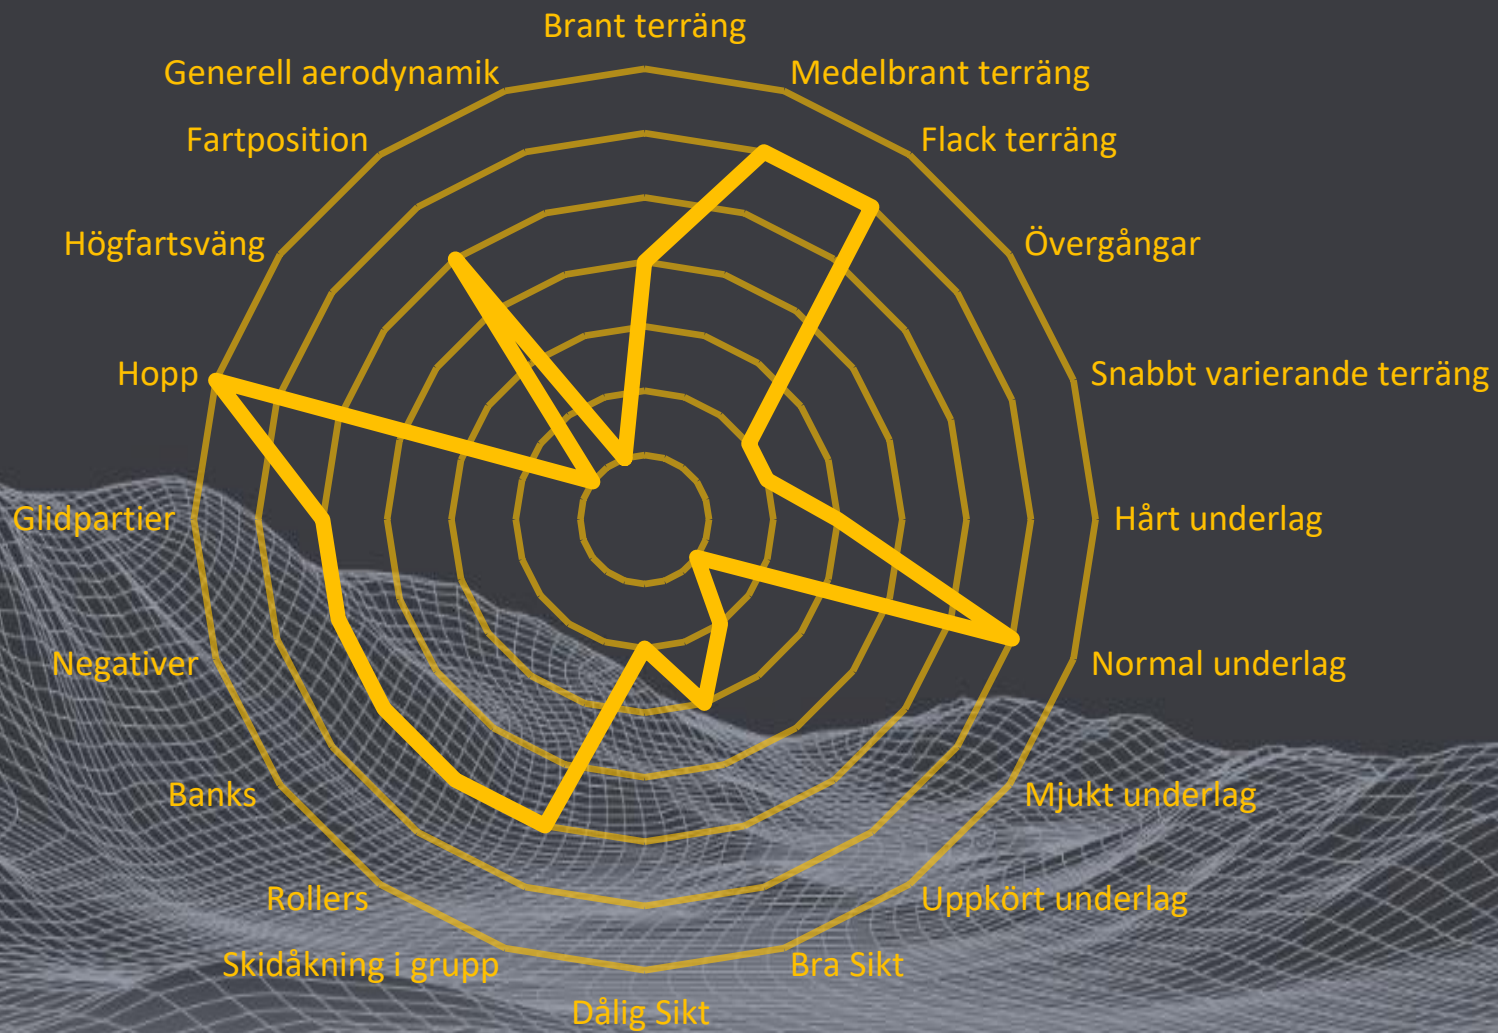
Brant terräng
Medelbrant terräng
Flack terräng
Övergångar
Snabbt varierande terräng
Hårt underlag
Normal underlag
Mjukt underlag
Uppkört underlag
Bra Sikt
Dålig Sikt
Skidåkning i grupp
Rollers
Banks
Negativer
Glidpartier
Hopp
Högfartsväng
Fartposition
Generell aerodynamik